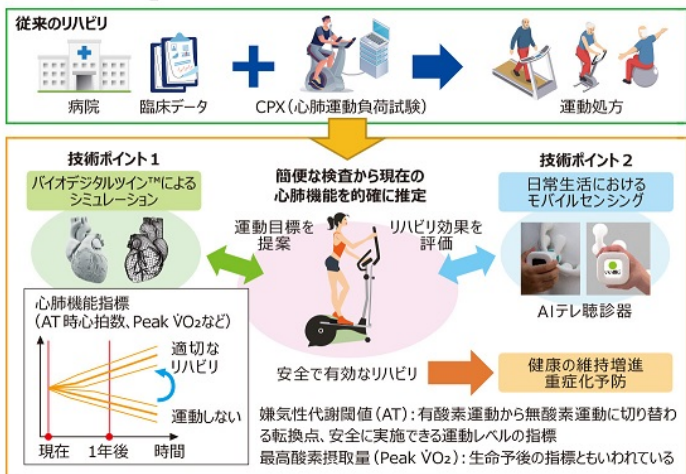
従来のリハビリ

病院
臨床データ
CPX（心肺運動負荷試験）
運動処方

技術ポイント１
バイオデジタルツイン™による シミュレーション

簡便な検査から現在の 心肺機能を的確に推定

技術ポイント２
日常生活における モバイルセンシング

運動目標を 提案
リハビリ効果を 評価

心肺機能指標
（AT 時心拍数、Peak $\dot{V}O_2$など）

適切な リハビリ
運動しない

現在
1年後
時間

AIテレ聴診器

安全で有効なリハビリ

健康の維持増進 重症化予防

嫌気性代謝閾値（AT）：有酸素運動から無酸素運動に切り替わる転換点、安全に実施できる運動レベルの指標
最高酸素摂取量（Peak $\dot{V}O_2$）：生命予後の指標ともいわれている